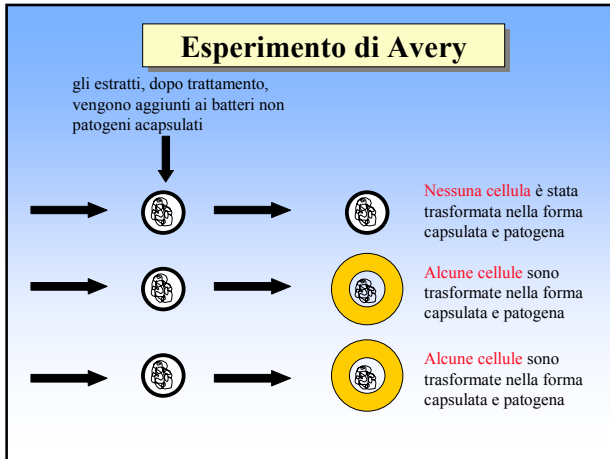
Esperimento di Avery

gli estratti, dopo trattamento, vengono aggiunti ai batteri non patogeni acapsulati

Nessuna cellula è stata trasformata nella forma capsulata e patogena

Alcune cellule sono trasformate nella forma capsulata e patogena

Alcune cellule sono trasformate nella forma capsulata e patogena